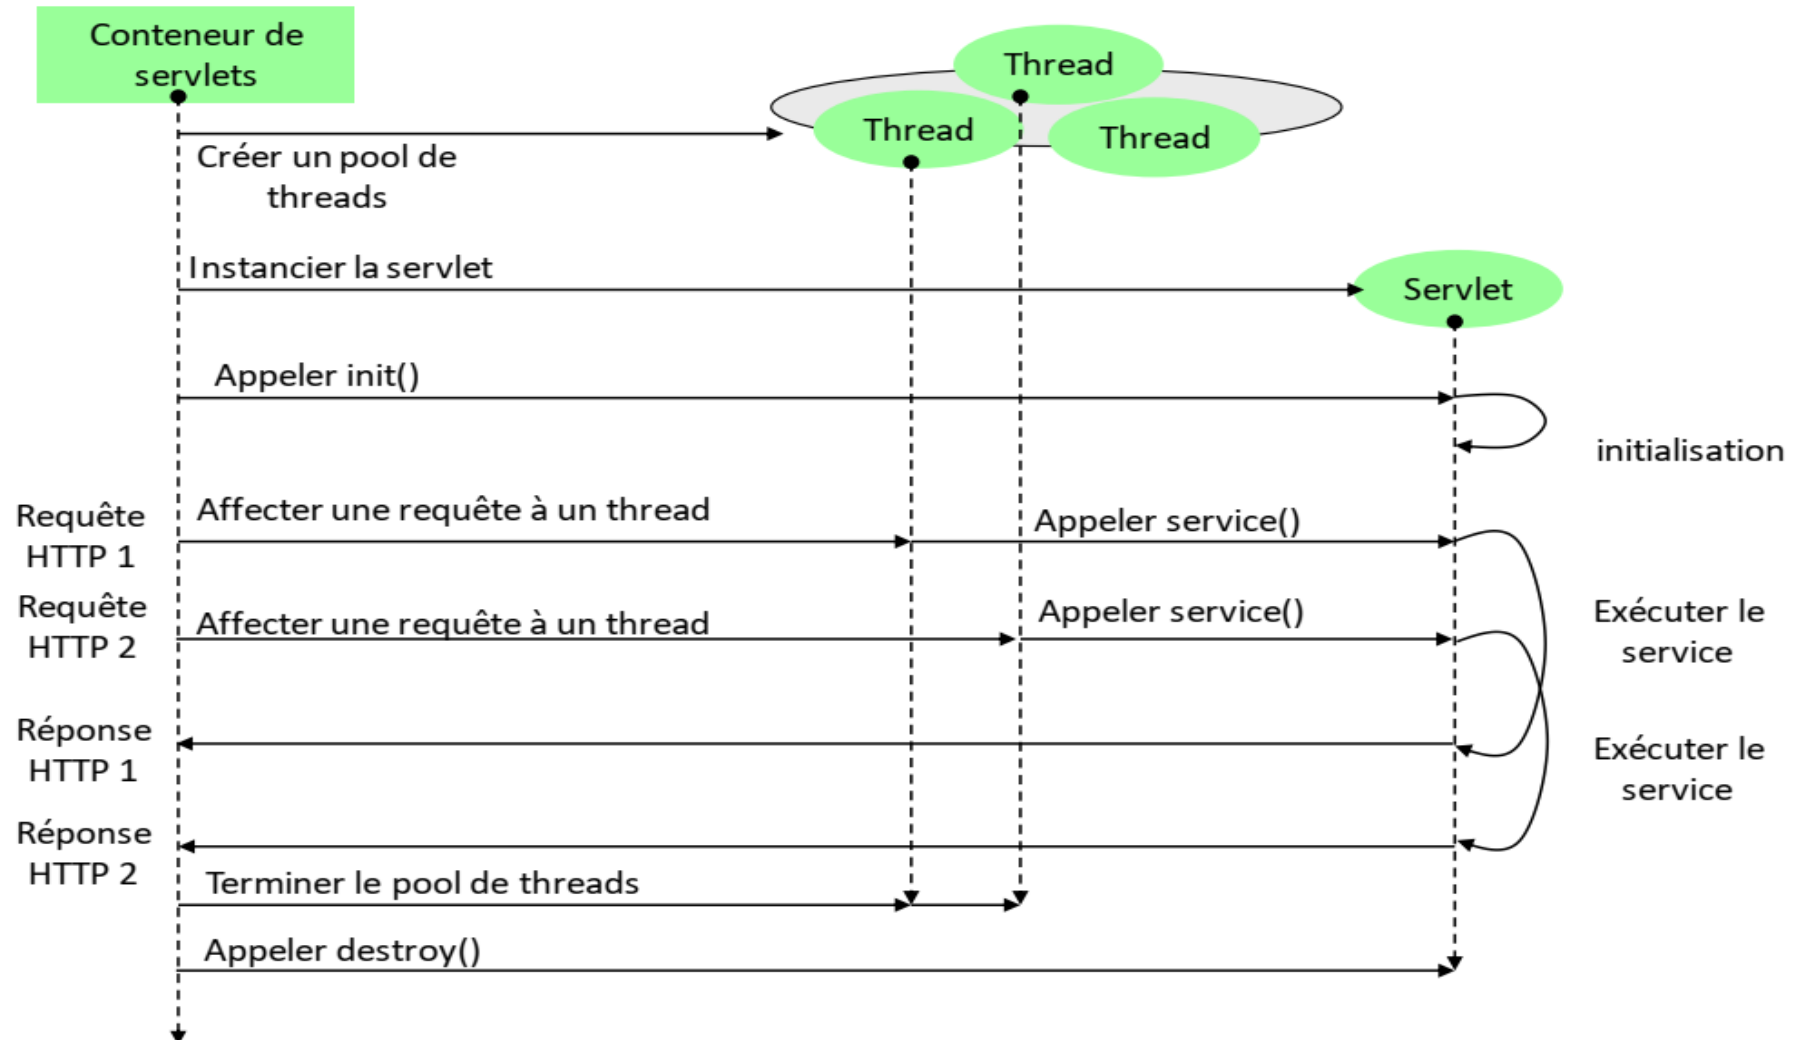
Conteneur de servlets

Thread

Thread

Thread

Créer un pool de threads

Instancier la servlet

Servlet

Appeler init()

initialisation

Requête HTTP 1

Affecter une requête à un thread

Appeler service()

Requête HTTP 2

Affecter une requête à un thread

Appeler service()

Exécuter le service

Réponse HTTP 1

Exécuter le service

Réponse HTTP 2

Terminer le pool de threads

Appeler destroy()